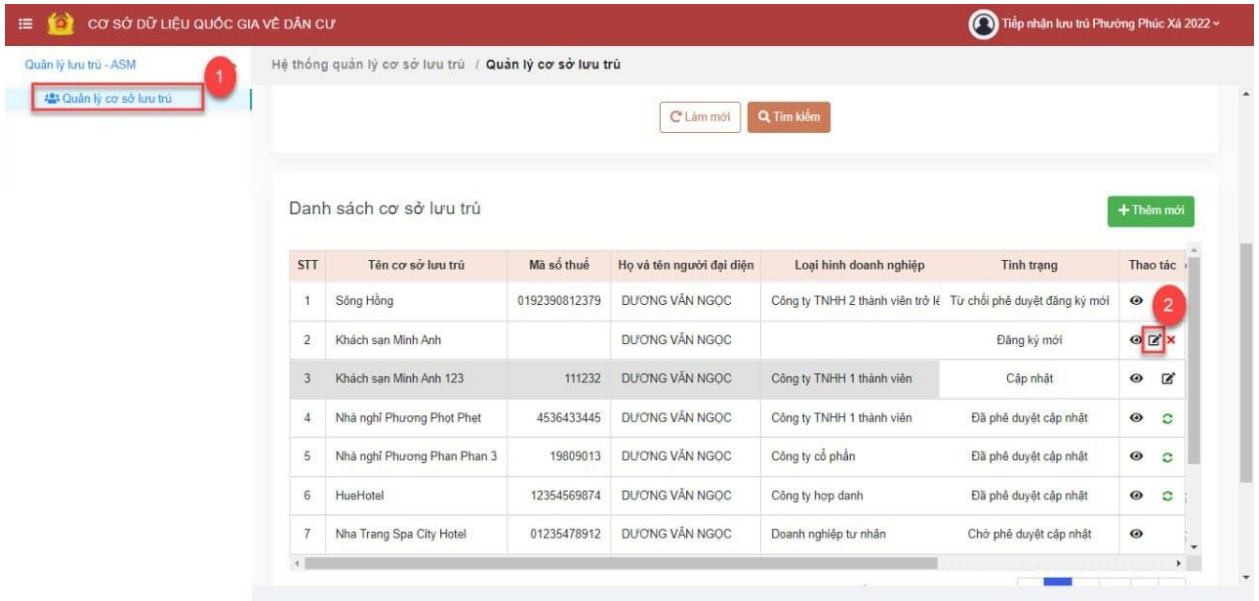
CƠ SỞ DỮ LIỆU QUỐC GIA VỀ DÂN CƯ

Tiếp nhận lưu trú Phường Phúc Xá 2022

Quản lý lưu trú - ASM

1

Quản lý cơ sở lưu trú

Hệ thống quản lý cơ sở lưu trú / Quản lý cơ sở lưu trú

Làm mới

Tìm kiếm

Danh sách cơ sở lưu trú

+ Thêm mới

2

| STT | Tên cơ sở lưu trú | Mã số thuế | Họ và tên người đại diện | Loại hình doanh nghiệp | Tình trạng | Thao tác |
|---|---|---|---|---|---|---|
| 1 | Sông Hồng | 0192390812379 | DƯƠNG VĂN NGỌC | Công ty TNHH 2 thành viên trở lê | Từ chối phê duyệt đăng ký mới | |
| 2 | Khách sạn Minh Anh | | DƯƠNG VĂN NGỌC | | Đăng ký mới | |
| 3 | Khách sạn Minh Anh 123 | 111232 | DƯƠNG VĂN NGỌC | Công ty TNHH 1 thành viên | Cập nhật | |
| 4 | Nhà nghỉ Phương Phọt Phẹt | 4536433445 | DƯƠNG VĂN NGỌC | Công ty TNHH 1 thành viên | Đã phê duyệt cập nhật | |
| 5 | Nhà nghỉ Phương Phan Phan 3 | 19809013 | DƯƠNG VĂN NGỌC | Công ty cổ phần | Đã phê duyệt cập nhật | |
| 6 | HueHotel | 12354569874 | DƯƠNG VĂN NGỌC | Công ty hợp danh | Đã phê duyệt cập nhật | |
| 7 | Nha Trang Spa City Hotel | 01235478912 | DƯƠNG VĂN NGỌC | Doanh nghiệp tư nhân | Chờ phê duyệt cập nhật | |